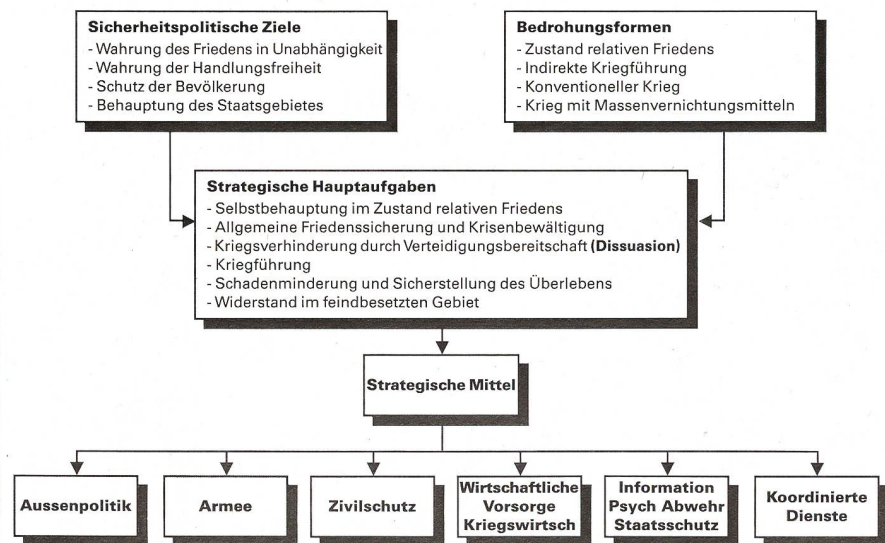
**Sicherheitspolitische Ziele**
- Wahrung des Friedens in Unabhängigkeit
- Wahrung der Handlungsfreiheit
- Schutz der Bevölkerung
- Behauptung des Staatsgebietes

**Bedrohungsformen**
- Zustand relativen Friedens
- Indirekte Kriegführung
- Konventioneller Krieg
- Krieg mit Massenvernichtungsmitteln

**Strategische Hauptaufgaben**
- Selbstbehauptung im Zustand relativen Friedens
- Allgemeine Friedenssicherung und Krisenbewältigung
- Kriegsverhinderung durch Verteidigungsbereitschaft **(Dissuasion)**
- Kriegführung
- Schadenminderung und Sicherstellung des Überlebens
- Widerstand im feindbesetzten Gebiet

**Strategische Mittel**

**Aussenpolitik**

**Armee**

**Zivilschutz**

**Wirtschaftliche Vorsorge Kriegswirtsch**

**Information Psych Abwehr Staatsschutz**

**Koordinierte Dienste**